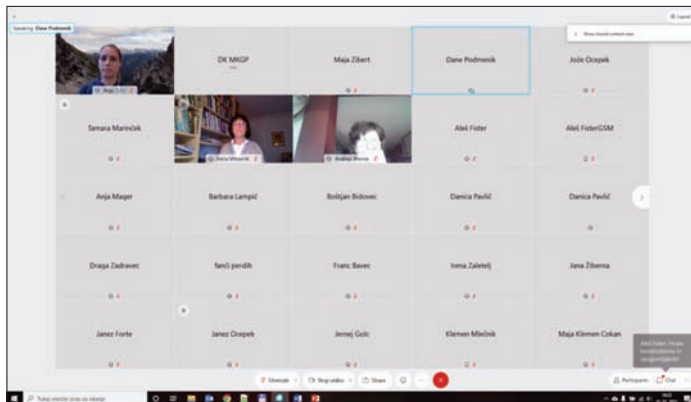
Speaking: Dane Podmenik

DK MKGP

Maja Zibert

Dane Podmenik

Jože Ocepek

Tamara Marinček

Aleš Fister

Aleš FisterGSM

Anja Mager

Barbara Lampič

Boštjan Bidovec

Danica Pavlič

Danica Pavlič

Draga Zadravec

fanči perdih

Franc Bavec

Irena Zaletelj

Jana Žiberna

Janez Forte

Janez Ocepek

Jernej Golc

Klemen Mlečnik

Maja Klemen-Cokan

Unmute

Stop video

Share

Participants

Chat

Type here to search

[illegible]